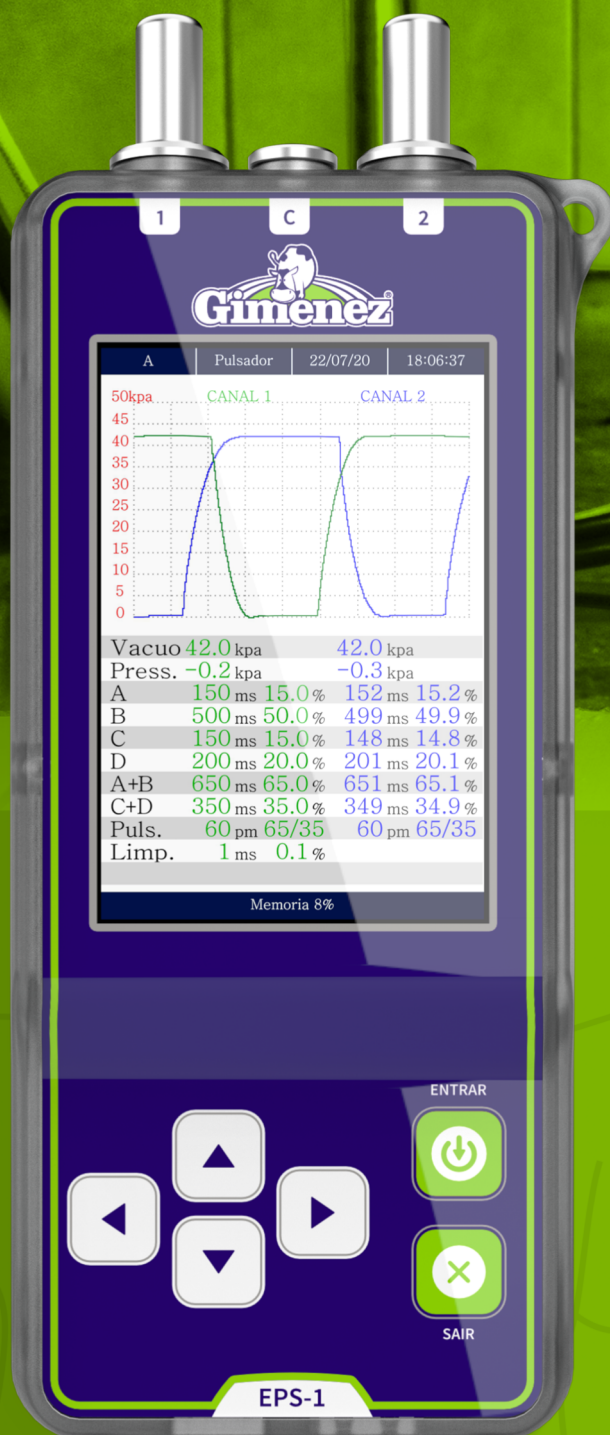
1 C 2

Gimenez®

| A | Pulsador | 22/07/20 | 18:06:37 |
|---|---|---|---|

50kpa CANAL 1 CANAL 2
45
40
35
30
25
20
15
10
5
0

| | | |
|---|---|---|
| Vacuo | 42.0 kpa | 42.0 kpa |
| Press. | -0.2 kpa | -0.3 kpa |
| A | 150 ms 15.0 % | 152 ms 15.2 % |
| B | 500 ms 50.0 % | 499 ms 49.9 % |
| C | 150 ms 15.0 % | 148 ms 14.8 % |
| D | 200 ms 20.0 % | 201 ms 20.1 % |
| A+B | 650 ms 65.0 % | 651 ms 65.1 % |
| C+D | 350 ms 35.0 % | 349 ms 34.9 % |
| Puls. | 60 pm 65/35 | 60 pm 65/35 |
| Limp. | 1 ms 0.1 % | |

Memoria 8%

ENTRAR

SAIR

EPS-1